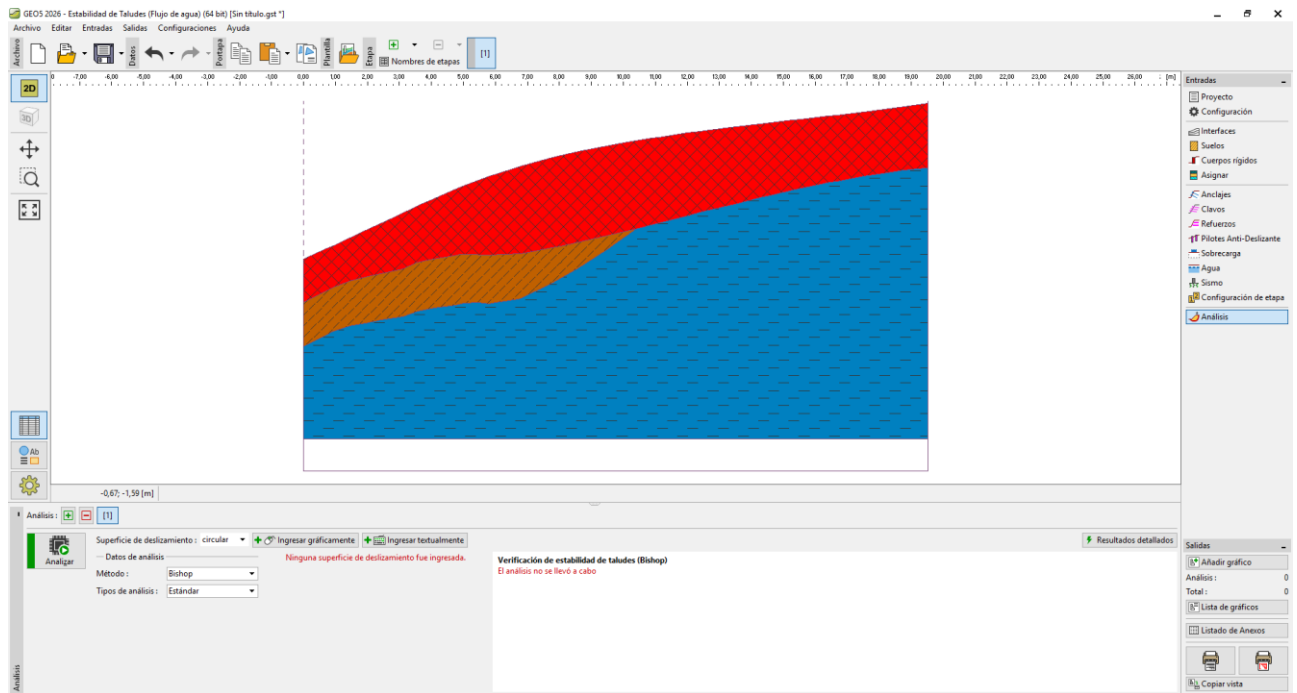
GEOS 2026 - Estabilidad de Taludes (Flujo de agua) (64 bit) [Sin título.gst *]

Archivo Editar Entradas Salidas Configuraciones Ayuda

Archivo Datos Portapa Plantilla Etapa Nombres de etapas [1]

-7,00 -6,00 -5,00 -4,00 -3,00 -2,00 -1,00 0,00 1,00 2,00 3,00 4,00 5,00 6,00 7,00 8,00 9,00 10,00 11,00 12,00 13,00 14,00 15,00 16,00 17,00 18,00 19,00 20,00 21,00 22,00 23,00 24,00 25,00 26,00 [m]

2D
3D

-0,67; -1,59 [m]

Entradas
Proyecto
Configuración
Interfaces
Suelos
Cuerpos rígidos
Asignar
Anclajes
Clavos
Refuerzos
Pilotes Anti-Deslizante
Sobrecarga
Agua
Sismo
Configuración de etapa
Análisis

Análisis : [1]

Analizar

Superficie de deslizamiento : circular
Ingresar gráficamente
Ingresar textualmente
Datos de análisis
Método : Bishop
Tipos de análisis : Estándar
Ninguna superficie de deslizamiento fue ingresada.
Resultados detallados

Verificación de estabilidad de taludes (Bishop)
El análisis no se llevó a cabo

Análisis

Salidas
Añadir gráfico
Análisis : 0
Total : 0
Lista de gráficos
Listado de Anexos
Copiar vista